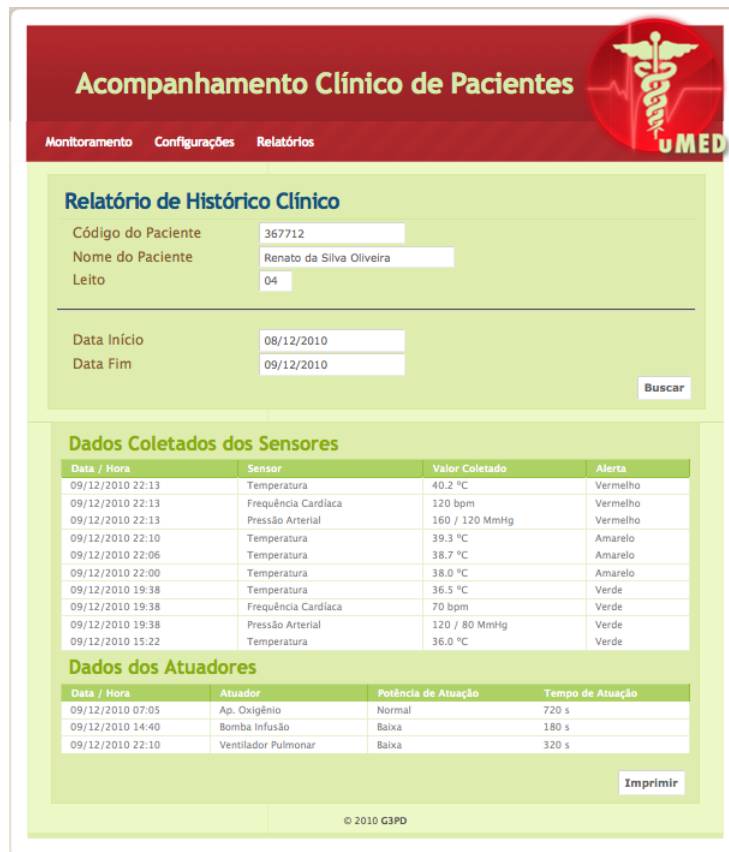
Acompanhamento Clínico de Pacientes

uMED

Monitoramento Configurações Relatórios

Relatório de Histórico Clínico

Código do Paciente 367712
Nome do Paciente Renato da Silva Oliveira
Leito 04

Data Início 08/12/2010
Data Fim 09/12/2010

Buscar

Dados Coletados dos Sensores

| Data / Hora | Sensor | Valor Coletado | Alerta |
|---|---|---|---|
| 09/12/2010 22:13 | Temperatura | 40.2 °C | Vermelho |
| 09/12/2010 22:13 | Frequência Cardíaca | 120 bpm | Vermelho |
| 09/12/2010 22:13 | Pressão Arterial | 160 / 120 MmHg | Vermelho |
| 09/12/2010 22:10 | Temperatura | 39.3 °C | Amarelo |
| 09/12/2010 22:06 | Temperatura | 38.7 °C | Amarelo |
| 09/12/2010 22:00 | Temperatura | 38.0 °C | Amarelo |
| 09/12/2010 19:38 | Temperatura | 36.5 °C | Verde |
| 09/12/2010 19:38 | Frequência Cardíaca | 70 bpm | Verde |
| 09/12/2010 19:38 | Pressão Arterial | 120 / 80 MmHg | Verde |
| 09/12/2010 15:22 | Temperatura | 36.0 °C | Verde |

Dados dos Atuadores

| Data / Hora | Atuador | Potência de Atuação | Tempo de Atuação |
|---|---|---|---|
| 09/12/2010 07:05 | Ap. Oxigênio | Normal | 720 s |
| 09/12/2010 14:40 | Bomba Infusão | Baixa | 180 s |
| 09/12/2010 22:10 | Ventilador Pulmonar | Baixa | 320 s |

Imprimir

© 2010 G3PD